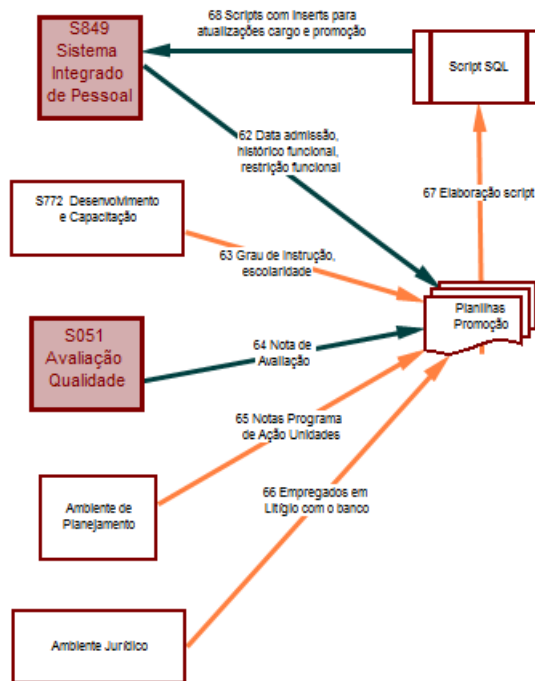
S849
Sistema
Integrado
de Pessoal

68 Scripts com inserts para atualizações cargo e promoção

Script SQL

62 Data admissão, histórico funcional, restrição funcional

S772 Desenvolvimento e Capacitação

67 Elaboração script

63 Grau de instrução, escolaridade

Planilhas Promoção

S051
Avaliação
Qualidade

64 Nota de Avaliação

65 Notas Programa de Ação Unidades

Ambiente de Planejamento

66 Empregados em Litígio com o banco

Ambiente Jurídico